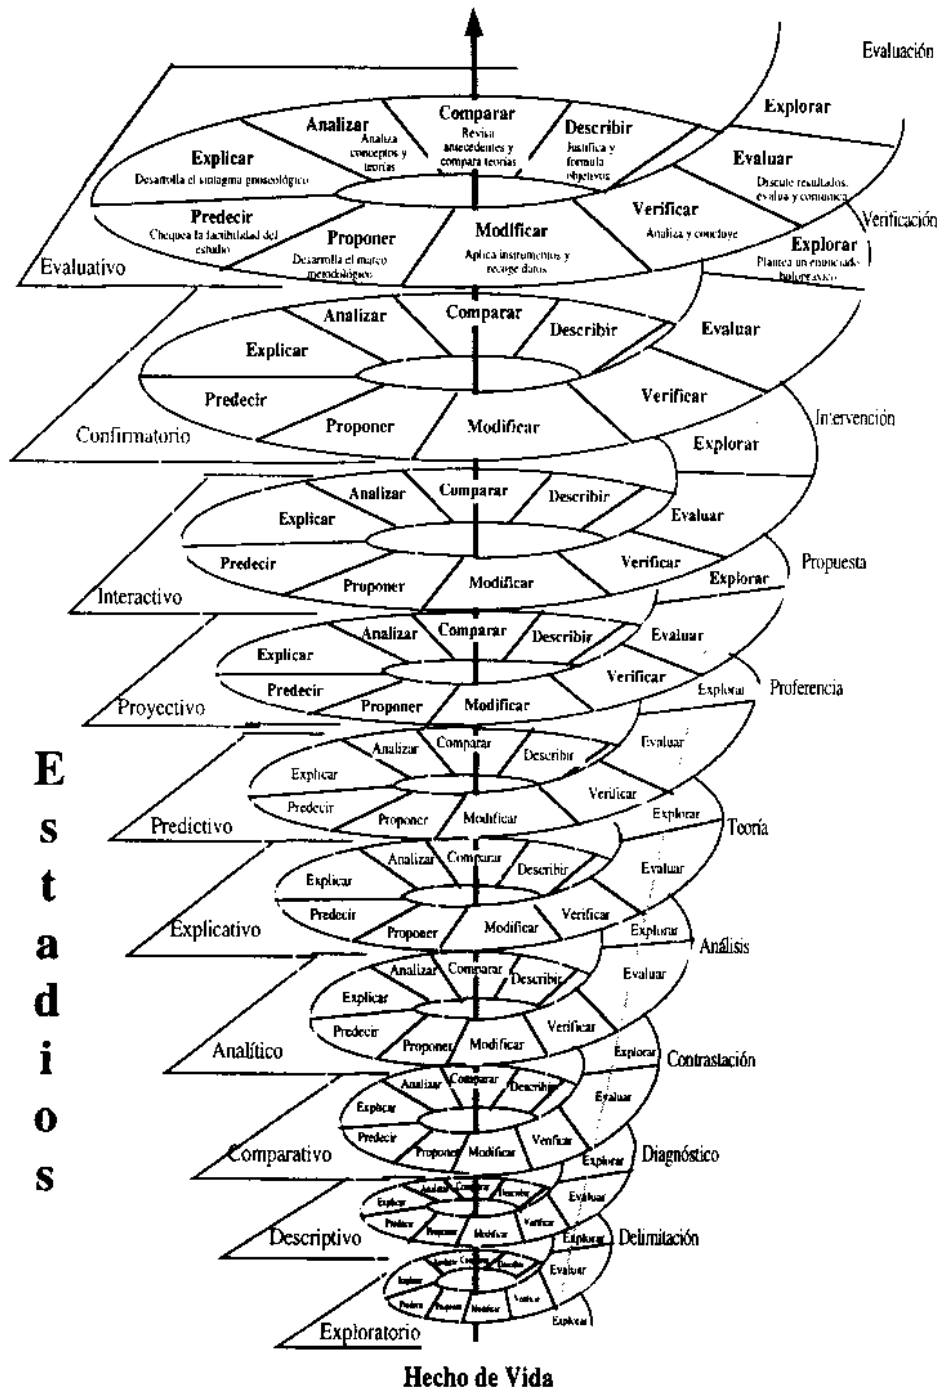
Evaluación

Explorar

Comparar
Revisa antecedentes y compara teorías

Analizar
Analiza conceptos y teorías

Describir
Justifica y formula objetivos

Explicar
Desarrolla el sintagma gnoseológico

Evaluar
Discute resultados, evalúa y comunica

Verificación

Predecir
Chequea la factibilidad del estudio

Proponer
Desarrolla el marco metodológico

Modificar
Aplica instrumentos y recoge datos

Verificar
Analiza y concluye

Explorar
Plantea un enunciado holopráxico

Evaluativo

Analizar
Comparar
Describir
Evaluar
Explicar
Predecir
Verificar
Proponer
Modificar
Confirmatorio
Intervención
Explorar

Analizar
Comparar
Describir
Explicar
Evaluar
Predecir
Verificar
Proponer
Modificar
Explorar
Propuesta
Interactivo

Analizar
Comparar
Describir
Evaluar
Explicar
Verificar
Predecir
Explorar
Proferencia
Proponer
Modificar
Proyectivo

E
s
t
a
d
i
o
s

Analizar
Comparar
Describir
Evaluar
Explicar
Verificar
Predecir
Proponer
Modificar
Explorar
Predictivo
Teoría

Analizar
Comparar
Describir
Evaluar
Explicar
Predecir
Verificar
Proponer
Modificar
Explorar
Explicativo
Análisis

Analizar
Comparar
Describir
Evaluar
Explicar
Verificar
Predecir
Proponer
Modificar
Explorar
Analítico
Contrastación

Analizar
Comparar
Describir
Evaluar
Explicar
Predecir
Verificar
Proponer
Modificar
Explorar
Comparativo
Diagnóstico

Analizar
Comparar
Describir
Evaluar
Explicar
Predecir
Proponer
Modificar
Verificar
Explorar
Descriptivo
Delimitación

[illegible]
Comparar
Describir
Explicar
Evaluar
Predecir
Proponer
Modificar
Verificar
Explorar
Exploratorio

Hecho de Vida